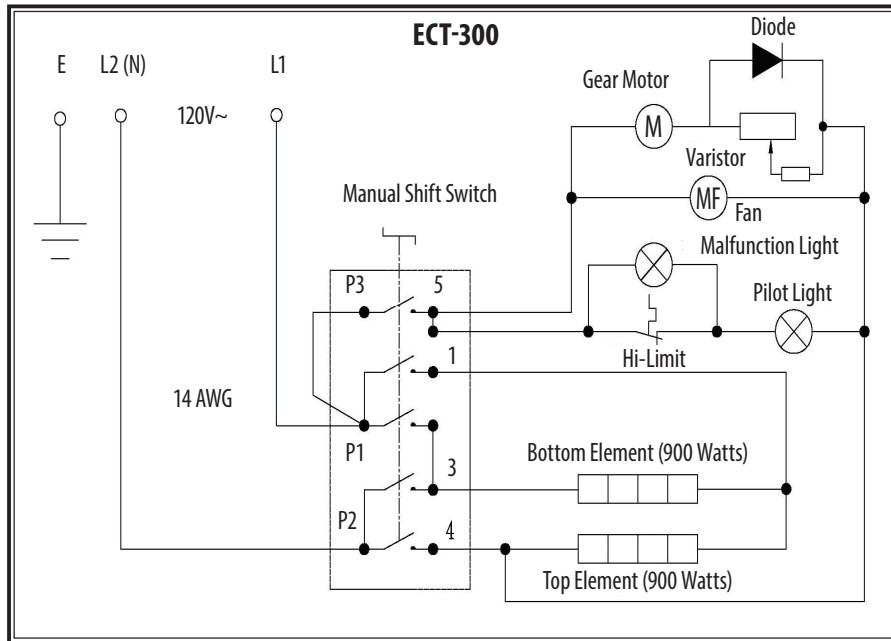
ECT-300

E L2 (N) L1

120V~

Diode

Gear Motor

M

Varistor

MF

Fan

Manual Shift Switch

Malfunction Light

Pilot Light

P3 5

1

Hi-Limit

14 AWG

P1

3

Bottom Element (900 Watts)

P2

4

Top Element (900 Watts)